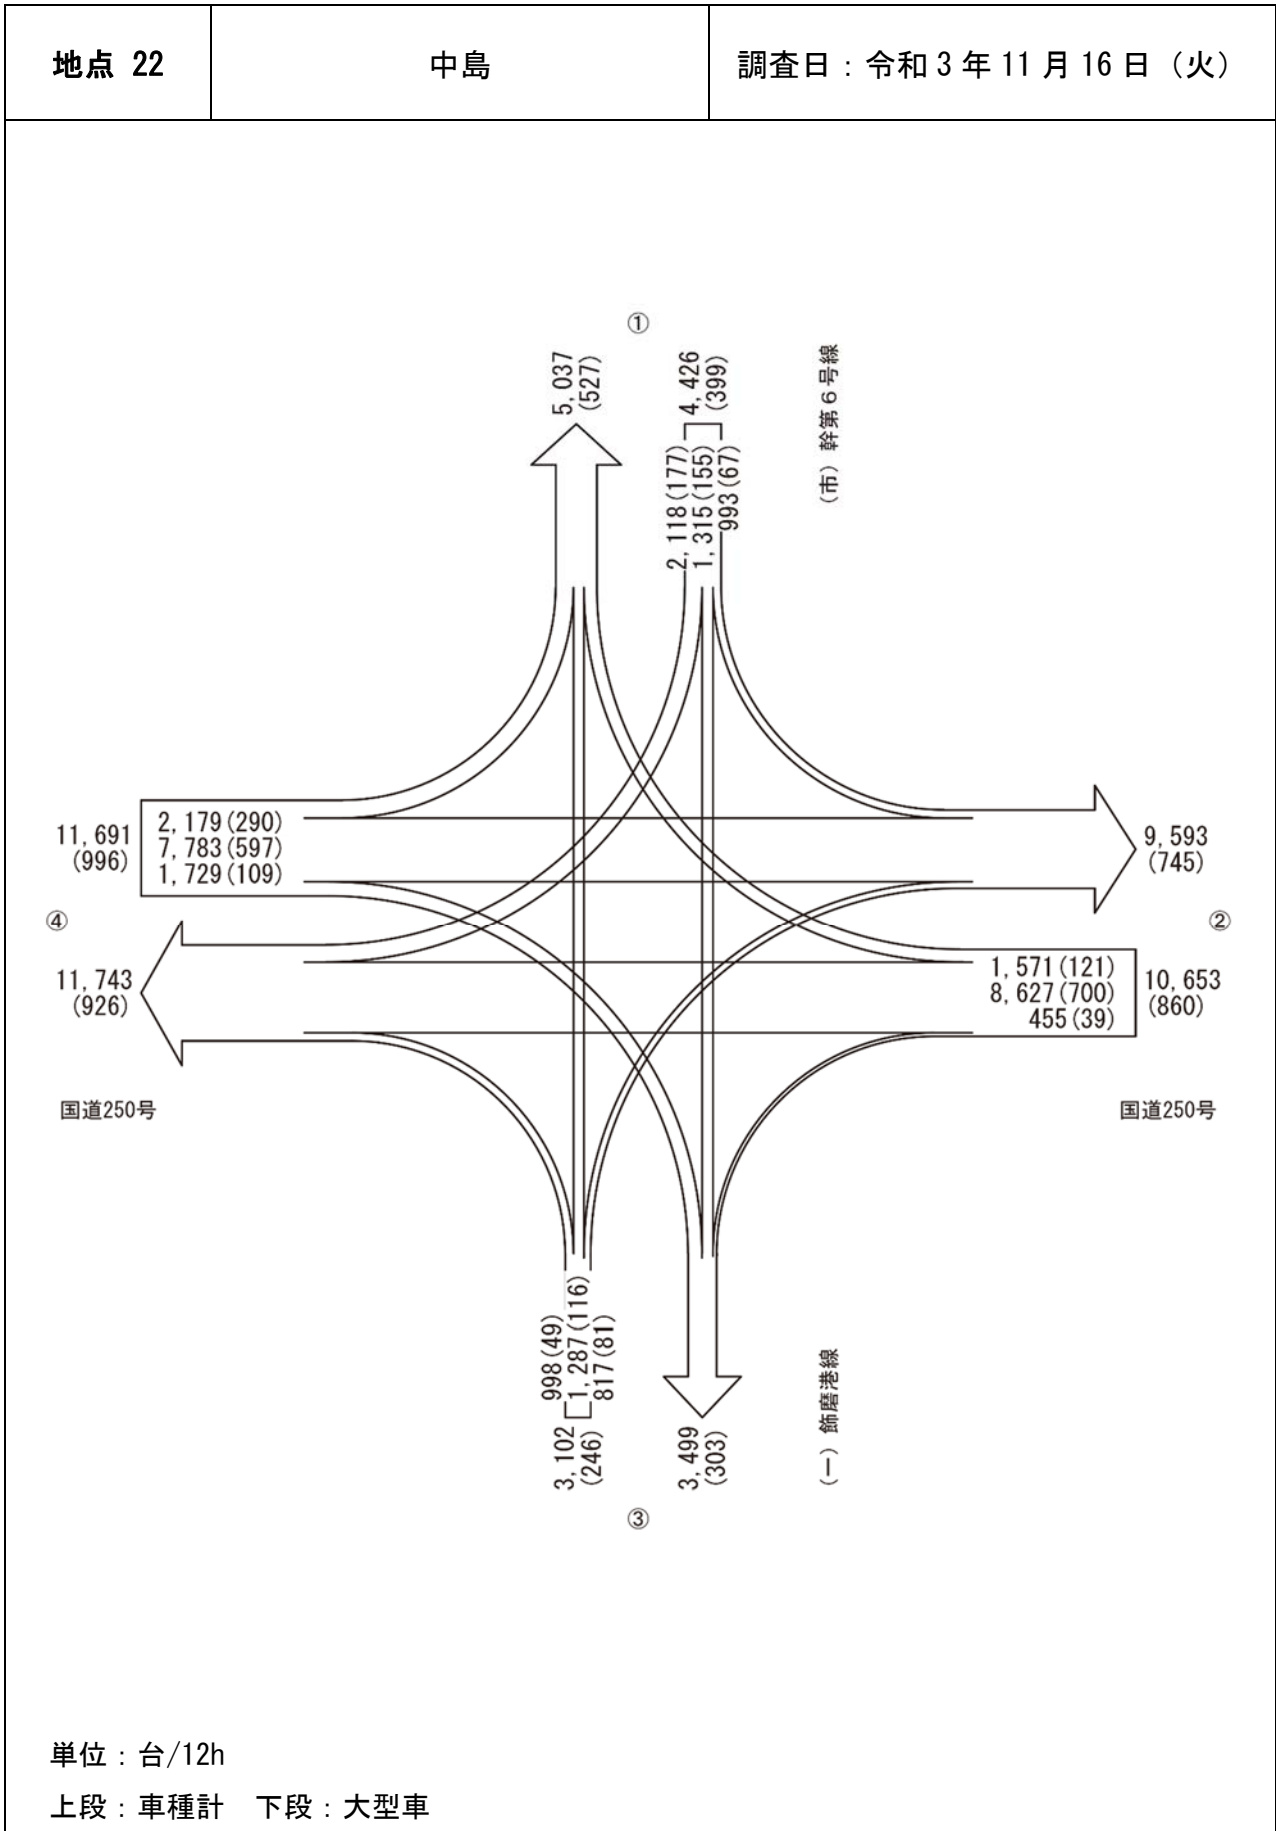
| 地点 22 | 中島 | 調査日：令和 3 年 11 月 16 日（火） |
|---|---|---|

①

5,037
(527)

4,426
(399)

2,118(177)
1,315(155)
993(67)

（市）幹第６号線

11,691
(996)

2,179(290)
7,783(597)
1,729(109)

9,593
(745)

④

②

11,743
(926)

1,571(121)
8,627(700)
455(39)

10,653
(860)

国道250号

国道250号

998(49)
1,287(116)
817(81)

3,102
(246)

3,499
(303)

（一）飾磨港線

③

単位：台/12h
上段：車種計　下段：大型車